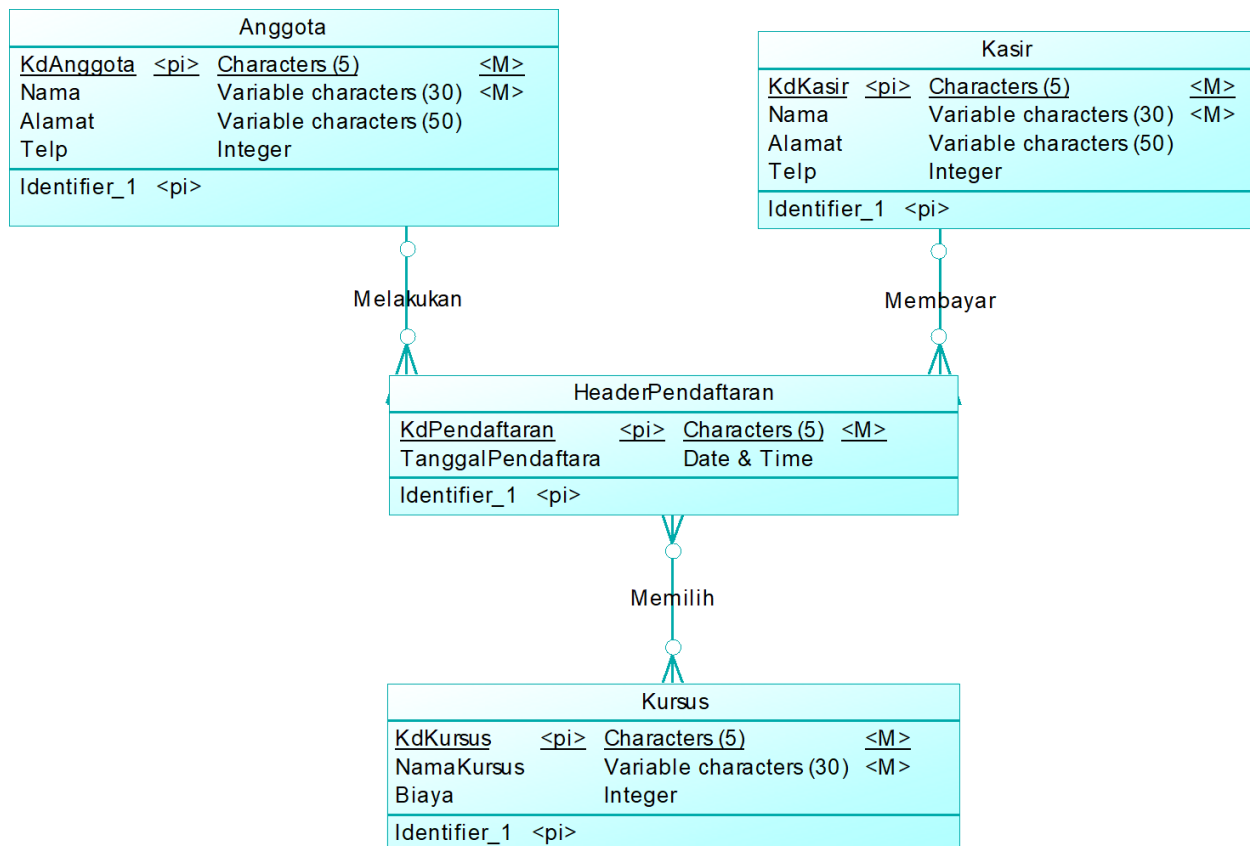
Anggota

| | | | |
|---|---|---|---|
| KdAnggota | <pi> | Characters (5) | <M> |
| Nama | | Variable characters (30) | <M> |
| Alamat | | Variable characters (50) | |
| Telp | | Integer | |

Identifier_1 <pi>

Kasir

| | | | |
|---|---|---|---|
| KdKasir | <pi> | Characters (5) | <M> |
| Nama | | Variable characters (30) | <M> |
| Alamat | | Variable characters (50) | |
| Telp | | Integer | |

Identifier_1 <pi>

Melakukan

Membayar

HeaderPendaftaran

| | | | |
|---|---|---|---|
| KdPendaftaran | <pi> | Characters (5) | <M> |
| TanggalPendaftara | | Date & Time | |

Identifier_1 <pi>

Memilih

Kursus

| | | | |
|---|---|---|---|
| KdKursus | <pi> | Characters (5) | <M> |
| NamaKursus | | Variable characters (30) | <M> |
| Biaya | | Integer | |

Identifier_1 <pi>